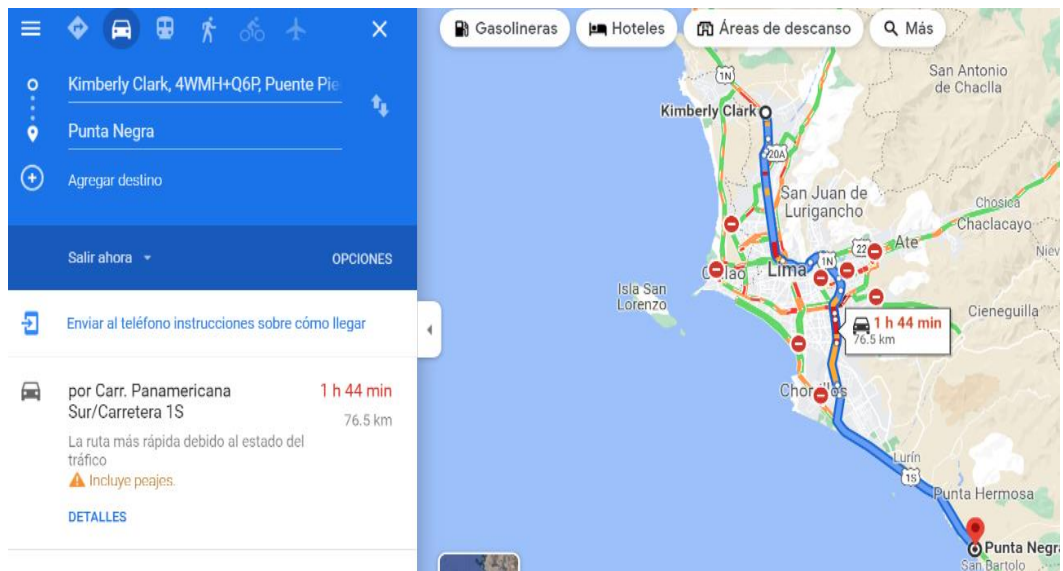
Kimberly Clark, 4WMH+Q6P, Puente Pie

Punta Negra

Agregar destino

Salir ahora

OPCIONES

Enviar al teléfono instrucciones sobre cómo llegar

por Carr. Panamericana Sur/Carretera 1S

1 h 44 min

76.5 km

La ruta más rápida debido al estado del tráfico

Incluye peajes.

DETALLES

Gasolineras

Hoteles

Áreas de descanso

Más

1N

San Antonio de Chaclla

Kimberly Clark

20A

San Juan de Lurigancho

Chosica

Chaclacayo

Niev

22

Ate

Callao

Lima

1N

Isla San Lorenzo

1 h 44 min

76.5 km

Cieneguilla

Chorrillos

Lurín

1S

Punta Hermosa

Punta Negra

San Bartolo